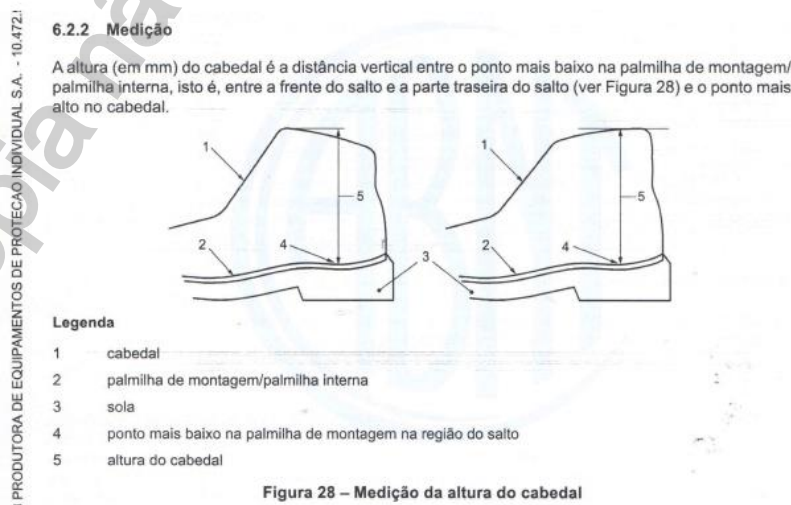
6.2.2 Medição

A altura (em mm) do cabedal é a distância vertical entre o ponto mais baixo na palmilha de montagem/ palmilha interna, isto é, entre a frente do salto e a parte traseira do salto (ver Figura 28) e o ponto mais alto no cabedal.

1
5
2
4
3
1
5
2
4

Legenda

1 cabedal

2 palmilha de montagem/palmilha interna

3 sola

4 ponto mais baixo na palmilha de montagem na região do salto

5 altura do cabedal

Figura 28 – Medição da altura do cabedal

PRODUTORA DE EQUIPAMENTOS DE PROTEÇÃO INDIVIDUAL S.A. - 10.472.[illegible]